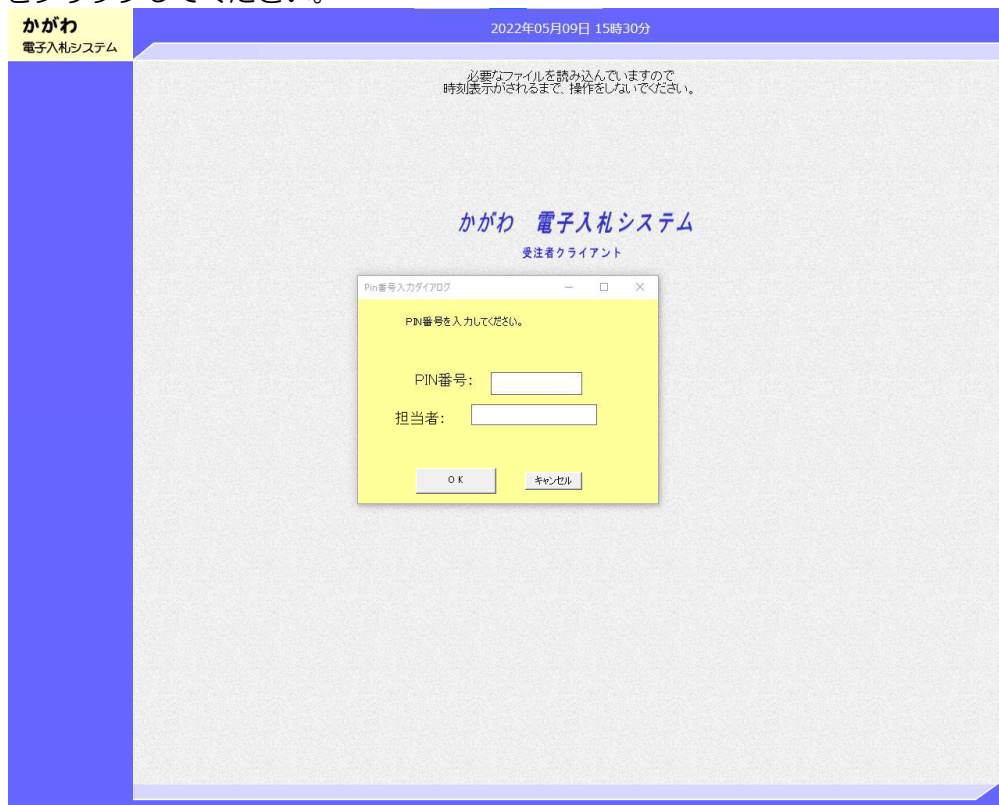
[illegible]

かがわ
電子入札システム

2022年05月09日 15時30分

必要なファイルを読み込んでいますので
時刻表示がされるまで、操作をしないでください。

かがわ 電子入札システム
受注者クライアント

Pin番号入力ダイアログ

PIN番号を入力してください。

PIN番号:

担当者:

O K

キャンセル